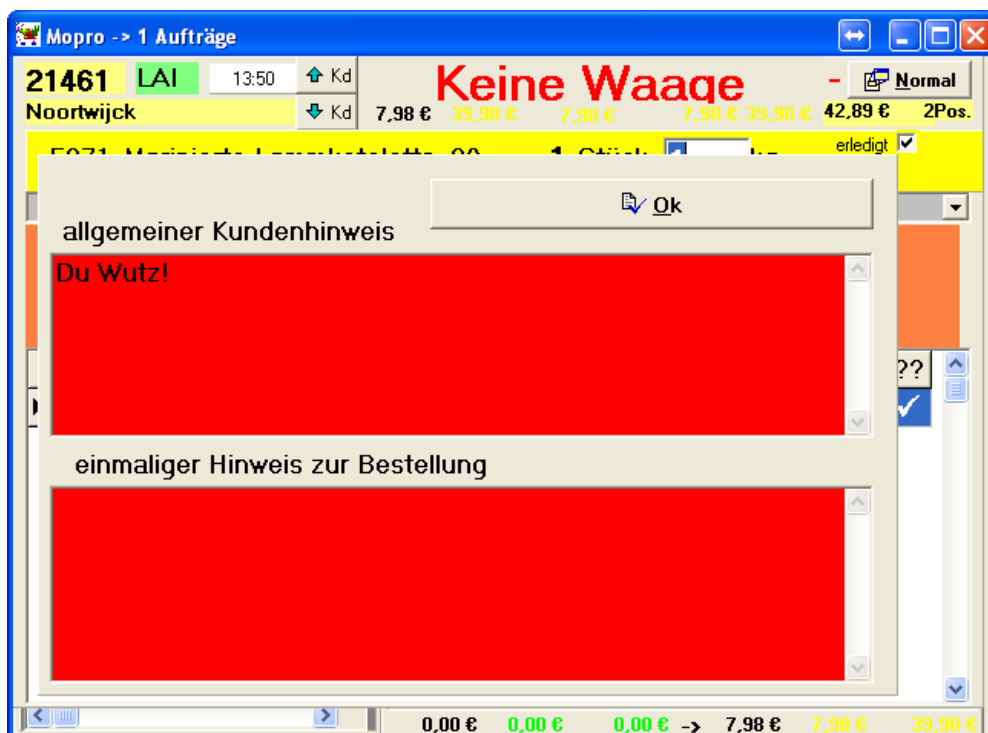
Mopro -> 1 Aufträge

21461 LAI 13:50 Kd
Noortwijck Kd 7,98 € 39,90 € 7,98 € 7,98 € 39,90 €

Keine Waage

- Normal
42,89 € 2Pos.

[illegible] 1 Stück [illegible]
erledigt

Ok

allgemeiner Kundenhinweis

Du Wutz!

einmaliger Hinweis zur Bestellung

??

0,00 € 0,00 € 0,00 € -> 7,98 € 7,98 € 39,90 €